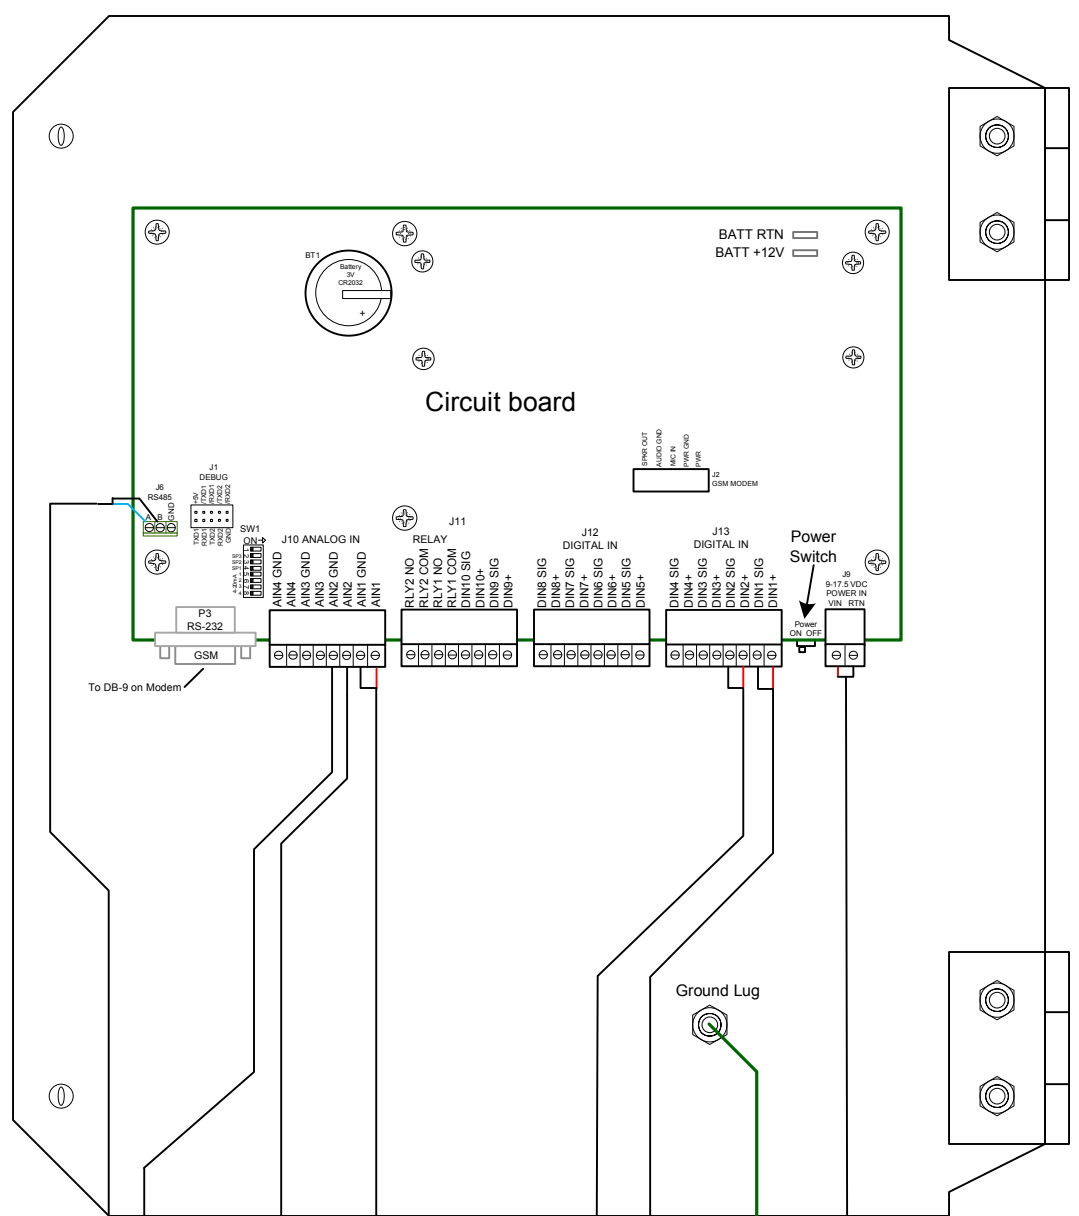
BATT RTN
BATT +12V

BT1
Battery
3V
CR2032
+

Circuit board

SPKR OUT
AUDIO GND
MIC IN
PWR GND
PWR
J2
GSM MODEM

J6
RS485
A B GND

J1
DEBUG
+5V
TXD1
RXD1
TXD2
RXD2
TXD1
RXD1
TXD2
RXD2
GND

SW1
ON

J10 ANALOG IN
AIN4 GND
AIN4
AIN3 GND
AIN3
AIN2 GND
AIN2
AIN1 GND
AIN1

J11
RELAY
RLY2 NO
RLY2 COM
RLY1 NO
RLY1 COM
DIN10 SIG
DIN10+
DIN9 SIG
DIN9+

J12
DIGITAL IN
DIN8 SIG
DIN8+
DIN7 SIG
DIN7+
DIN6 SIG
DIN6+
DIN5 SIG
DIN5+

J13
DIGITAL IN
DIN4 SIG
DIN4+
DIN3 SIG
DIN3+
DIN2 SIG
DIN2+
DIN1 SIG
DIN1+

Power
Switch

J9
9-17.5 VDC
POWER IN
VIN RTN

Power
ON OFF

P3
RS-232
GSM

To DB-9 on Modem

Ground Lug